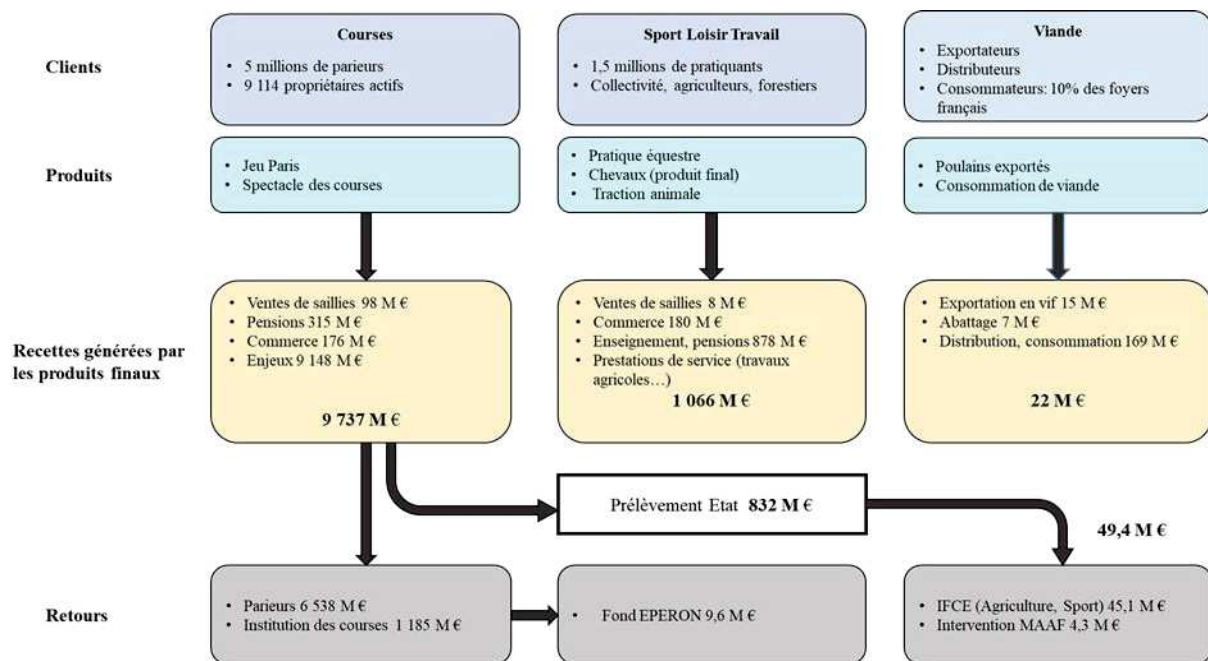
Clients

Courses
• 5 millions de parieurs
• 9 114 propriétaires actifs

Sport Loisir Travail
• 1,5 millions de pratiquants
• Collectivité, agriculteurs, forestiers

Viande
• Exportateurs
• Distributeurs
• Consommateurs: 10% des foyers français

Produits

• Jeu Paris
• Spectacle des courses

• Pratique équestre
• Chevaux (produit final)
• Traction animale

• Poulains exportés
• Consommation de viande

Recettes générées par les produits finaux

• Ventes de saillies 98 M €
• Pensions 315 M €
• Commerce 176 M €
• Enjeux 9 148 M €

9 737 M €

• Ventes de saillies 8 M €
• Commerce 180 M €
• Enseignement, pensions 878 M €
• Prestations de service (travaux agricoles…)

1 066 M €

• Exportation en vif 15 M €
• Abattage 7 M €
• Distribution, consommation 169 M €

22 M €

Prélèvement Etat 832 M €

49,4 M €

Retours

• Parieurs 6 538 M €
• Institution des courses 1 185 M €

• Fond EPERON 9,6 M €

• IFCE (Agriculture, Sport) 45,1 M €
• Intervention MAAF 4,3 M €